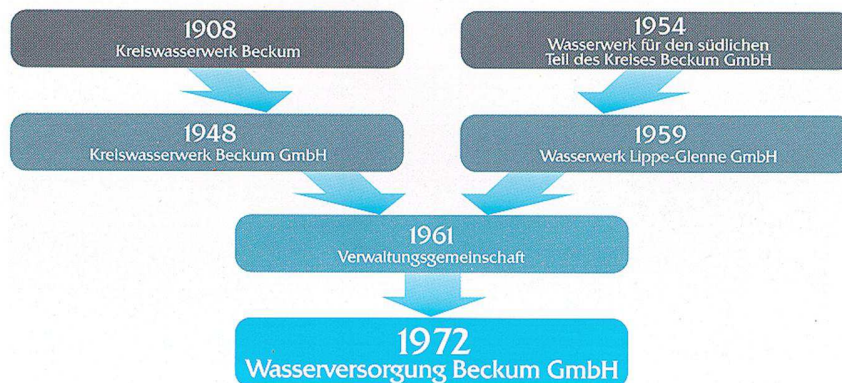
1908
Kreiswasserwerk Beckum

1954
Wasserwerk für den südlichen Teil des Kreises Beckum GmbH

1948
Kreiswasserwerk Beckum GmbH

1959
Wasserwerk Lippe-Glenne GmbH

1961
Verwaltungsgemeinschaft

1972
Wasserversorgung Beckum GmbH